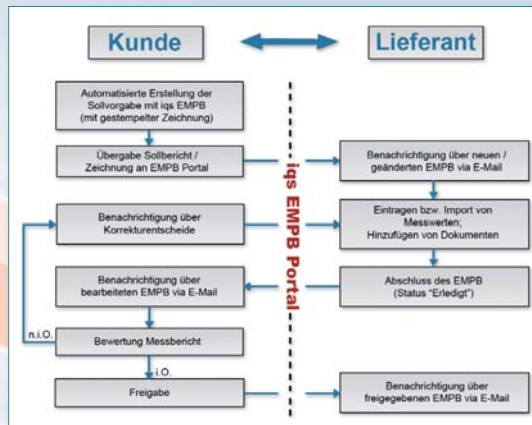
Kunde

Lieferant

Automatisierte Erstellung der Sollvorgabe mit iqs EMPB (mit gestempelter Zeichnung)

Übergabe Sollbericht / Zeichnung an EMPB Portal

Benachrichtigung über Korrekturentscheide

Benachrichtigung über bearbeiteten EMPB via E-Mail

n.i.O.

Bewertung Messbericht

i.O.

Freigabe

iqs EMPB Portal

Benachrichtigung über neuen / geänderten EMPB via E-Mail

Eintragen bzw. Import von Messwerten; Hinzufügen von Dokumenten

Abschluss des EMPB (Status "Erledigt")

Benachrichtigung über freigegebenen EMPB via E-Mail